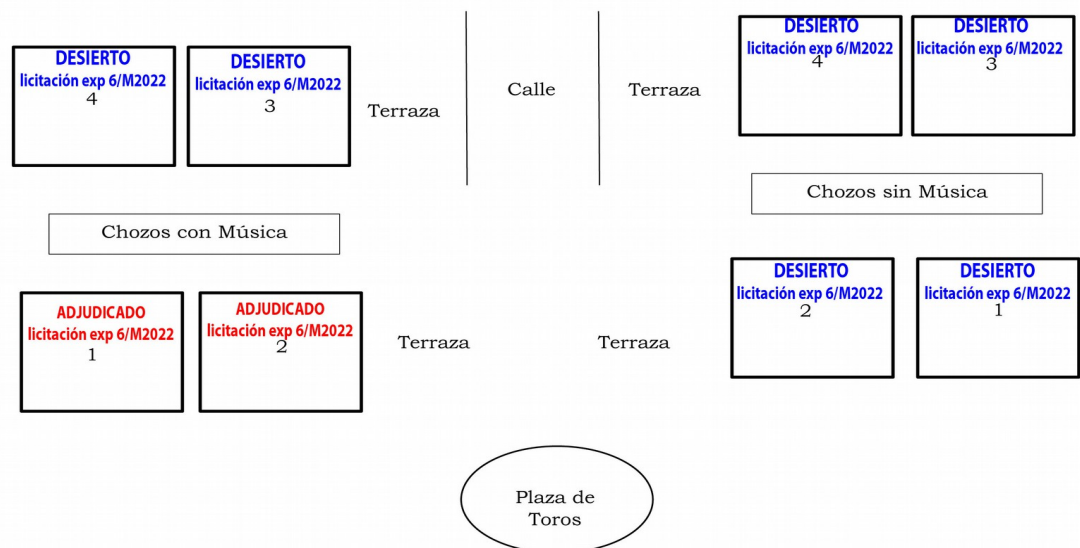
DESIERTO
licitación exp 6/M2022
4

DESIERTO
licitación exp 6/M2022
3

Terraza

Calle

Terraza

DESIERTO
licitación exp 6/M2022
4

DESIERTO
licitación exp 6/M2022
3

Chozos sin Música

Chozos con Música

ADJUDICADO
licitación exp 6/M2022
1

ADJUDICADO
licitación exp 6/M2022
2

Terraza

Terraza

DESIERTO
licitación exp 6/M2022
2

DESIERTO
licitación exp 6/M2022
1

Plaza de Toros